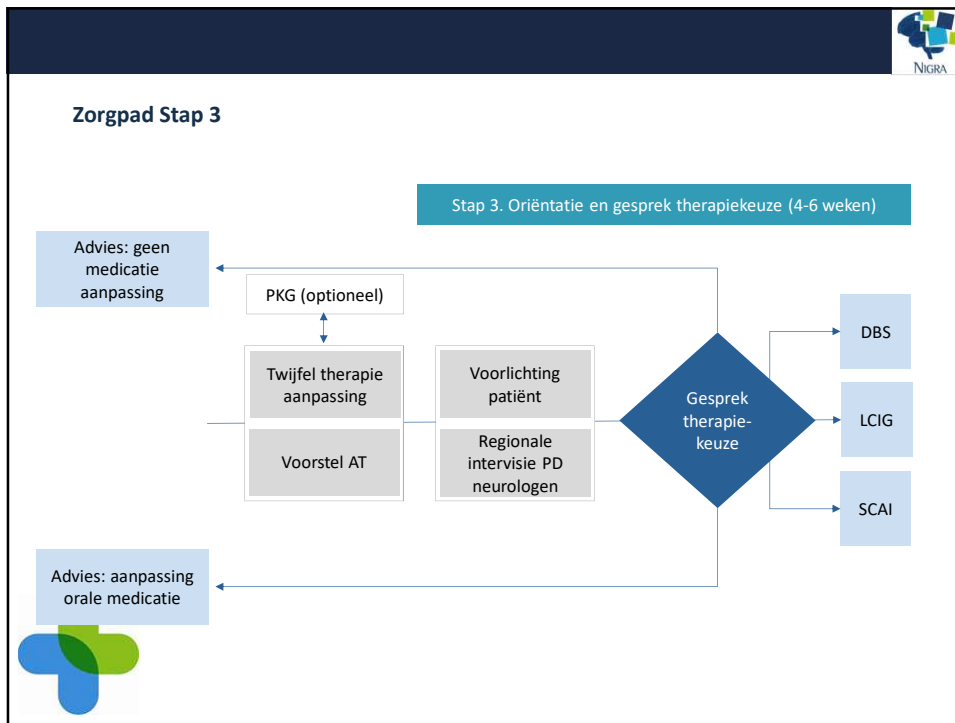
NIGRA

Zorgpad Stap 3

Stap 3. Oriëntatie en gesprek therapiekeuze (4-6 weken)

Advies: geen medicatie aanpassing

PKG (optioneel)

Twijfel therapie aanpassing

Voorstel AT

Voorlichting patiënt

Regionale intervisie PD neurologen

Gesprek therapiekeuze

DBS

LCIG

SCAI

Advies: aanpassing orale medicatie